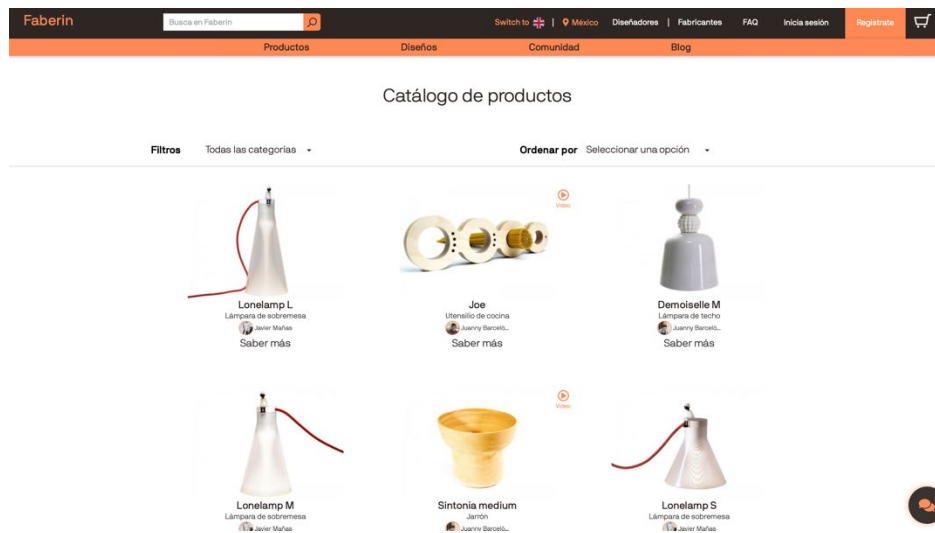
Faberin
Busca en Faberin
Switch to | México Diseñadores | Fabricantes FAQ Inicia sesión Registrate

Productos Diseños Comunidad Blog

Catálogo de productos

Filtros Todas las categorías

Ordenar por Seleccionar una opción

Lonelamp L
Lámpara de sobremesa
Javier Mañas
Saber más

Video
Joe
Utensilio de cocina
Juanny Barceló...
Saber más

Demoiselle M
Lámpara de techo
Juanny Barceló...
Saber más

Lonelamp M
Lámpara de sobremesa
Javier Mañas

Video
Sintonia medium
Jarrón
Juanny Barceló...

Lonelamp S
Lámpara de sobremesa
Javier Mañas